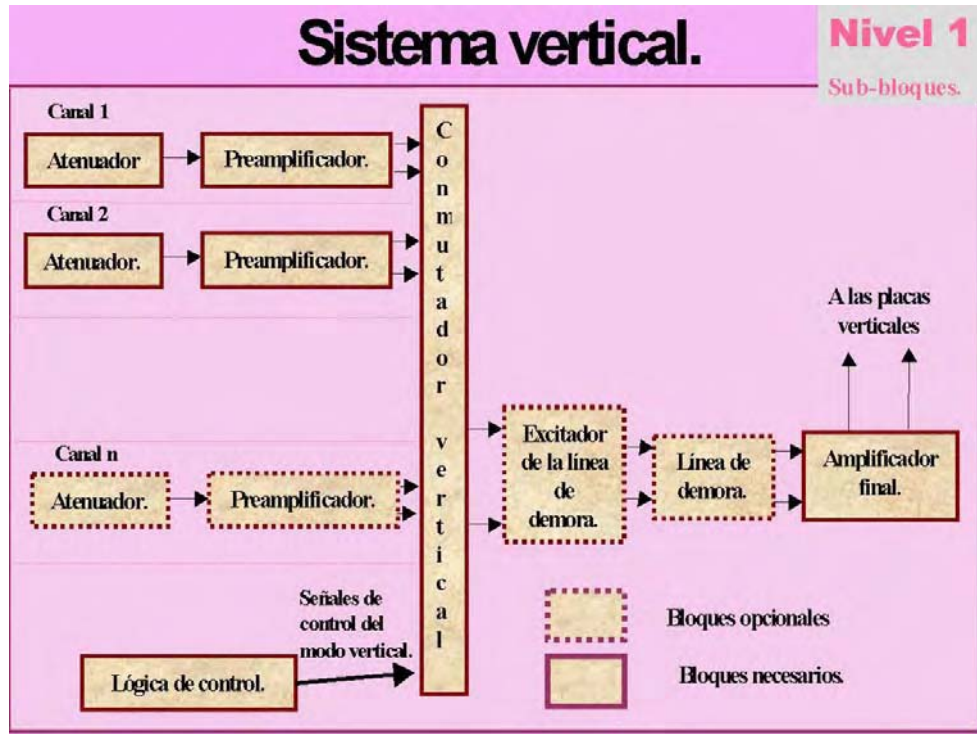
Sistema vertical.

Nivel 1

Sub-bloques.

Canal 1

Atenuador

Preamplificador.

Canal 2

Atenuador.

Preamplificador.

Canal n

Atenuador.

Preamplificador.

Conmutador vertical

Excitador de la línea de demora.

Línea de demora.

Amplificador final.

A las placas verticales

Señales de control del modo vertical.

Lógica de control.

Bloques opcionales

Bloques necesarios.